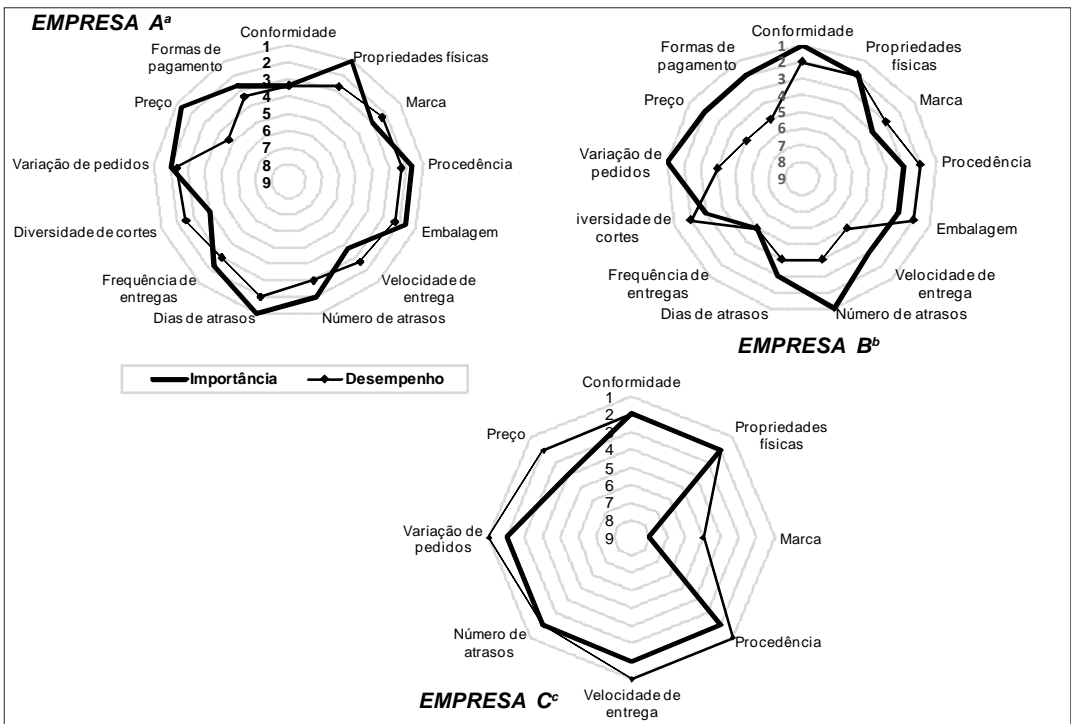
EMPRESA A$^{a}$

Conformidade
1
2
3
4
5
6
7
8
9
Propriedades físicas
Marca
Procedência
Embalagem
Velocidade de entrega
Número de atrasos
Dias de atrasos
Frequência de entregas
Diversidade de cortes
Variação de pedidos
Preço
Formas de pagamento

Conformidade
1
2
3
4
5
6
7
8
9
Propriedades físicas
Marca
Procedência
Embalagem
Velocidade de entrega
Número de atrasos
Dias de atrasos
Frequência de entregas
iversidade de cortes
Variação de pedidos
Preço
Formas de pagamento

EMPRESA B$^{b}$

Importância
Desempenho

Conformidade
1
2
3
4
5
6
7
8
9
Propriedades físicas
Marca
Procedência
Velocidade de entrega
Número de atrasos
Variação de pedidos
Preço

EMPRESA C$^{c}$